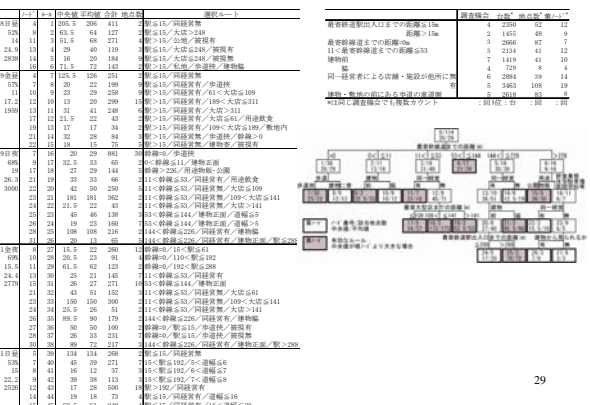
| ノード | 台数 | 中央値 | 平均値 | 合計 | 地点数 | 選択ルート |
|---|---|---|---|---|---|---|
| 8日昼 | 1 | 5 | 205.5 | 206 | 411 | 2 駅≦15／同経営無 |
| 52% | 8 | 2 | 63.5 | 64 | 127 | 2 駅≦15／大店>248 |
| 14 | 11 | 3 | 51.5 | 68 | 271 | 4 駅≦15／台他／被視有 |
| 24.9 | 13 | 4 | 29 | 40 | 119 | 3 駅≦15／大店≦248／被視有 |
| 2838 | 14 | 5 | 16 | 20 | 184 | 9 駅≦15／大店≦248／被視無 |
| | 16 | 6 | 71.5 | 72 | 143 | 2 駅>15／私他／歩道棟／被視無 |
| 9金昼 | 4 | 7 | 125.5 | 126 | 251 | 2 駅≦15／同経営無 |
| 57% | 7 | 8 | 20 | 22 | 199 | 9 駅≦15／同経営有／歩道接 |
| 11 | 10 | 9 | 23 | 29 | 258 | 9 駅>15／同経営有／61＜大店≦109 |
| 17.2 | 12 | 10 | 13 | 20 | 299 | 15 駅>15／同経営有／189＜大店≦311 |
| 1959 | 13 | 11 | 31 | 41 | 248 | 6 駅>15／大店>311 |
| | 17 | 12 | 21.5 | 22 | 43 | 2 駅>15／同経営有／大店≦61／用途教育 |
| | 19 | 13 | 17 | 17 | 34 | 2 駅>15／同経営有／109＜大店≦189／敷地内 |
| | 21 | 14 | 32 | 28 | 84 | 3 駅>15／同経営無／歩道接／幹線>0 |
| | 22 | 15 | 18 | 15 | 75 | 5 駅>15／同経営無／被視無／被視有 |
| 9日夜 | 7 | 16 | 20 | 29 | 881 | 30 幹線=0／歩道接 |
| 68% | 9 | 17 | 32.5 | 33 | 65 | 2 0＜幹線≦11／棟物正面 |
| 19 | 17 | 18 | 27 | 29 | 144 | 5 幹線>226／用途物販・公園 |
| 26.3 | 19 | 19 | 33 | 33 | 66 | 2 11＜幹線≦53／同経営有／用途飲食 |
| 3000 | 22 | 20 | 42 | 50 | 250 | 5 11＜幹線≦53／同経営無／大店≦109 |
| | 23 | 21 | 181 | 181 | 362 | 2 11＜幹線≦53／同経営無／109＜大店≦141 |
| | 24 | 22 | 21.5 | 22 | 43 | 2 11＜幹線≦53／同経営無／大店>141 |
| | 25 | 23 | 45 | 46 | 138 | 3 53＜幹線≦144／棟物正面／道幅≦5 |
| | 26 | 24 | 19 | 23 | 160 | 7 53＜幹線≦144／棟物正面／道幅>5 |
| | 28 | 25 | 108 | 108 | 216 | 2 144＜幹線≦226／同経営有／棟物偏 |
| | 31 | 26 | 20 | 13 | 65 | 5 144＜幹線≦226／同経営無／棟物正面／駅>288 |
| 1金夜 | 9 | 27 | 15.5 | 22 | 260 | 12 幹線=0／15＜駅≦61 |
| 69% | 10 | 28 | 20.5 | 23 | 91 | 4 幹線=0／110＜駅≦192 |
| 15.5 | 11 | 29 | 61.5 | 62 | 123 | 2 幹線=0／192＜駅≦288 |
| 24.4 | 13 | 30 | 25 | 21 | 145 | 7 11＜幹線≦53／棟物偏 |
| 2779 | 15 | 31 | 26 | 27 | 271 | 10 53＜幹線≦144／棟物正面 |
| | 21 | 32 | 43 | 51 | 152 | 3 11＜幹線≦53／同経営無／大店≦61 |
| | 22 | 33 | 150 | 150 | 300 | 2 11＜幹線≦53／同経営無／大店≦109 |
| | 24 | 34 | 25.5 | 26 | 51 | 2 11＜幹線≦53／同経営無／大店>141 |
| | 25 | 35 | 89.5 | 90 | 179 | 2 144＜幹線≦226／同経営有／棟物偏 |
| | 27 | 36 | 50 | 50 | 100 | 2 幹線=0／駅≦15／歩道桟／被視有 |
| | 28 | 37 | 26 | 33 | 231 | 7 幹線=0／駅≦15／歩道接／被視無 |
| | 30 | 38 | 89 | 72 | 217 | 3 144＜幹線≦226／同経営無／棟物正面／駅>288 |
| 1日昼 | 5 | 39 | 134 | 134 | 268 | 2 駅≦15／同経営無 |
| 53% | 7 | 40 | 45 | 39 | 271 | 7 15＜駅≦192／5＜道幅≦6 |
| 15 | 8 | 41 | 16 | 12 | 37 | 3 15＜駅≦192／6＜道幅≦7 |
| 22.2 | 9 | 42 | 39 | 38 | 113 | 3 15＜駅≦192／7＜道幅≦8 |
| 2526 | 12 | 43 | 17 | 28 | 500 | 18 駅>192／同経営有 |
| | 14 | 44 | 19 | 18 | 73 | 4 駅≦15／同経営有／道幅≦16 |

| | 調査機会 | 台数 | 地点数 | 葉ノード |
|---|---|---|---|---|
| 最寄鉄道駅出入口までの距離≦15m | 1 | 2350 | 52 | 12 |
| 距離>15m | 2 | 1455 | 48 | 9 |
| 最寄幹線道までの距離=0m | 3 | 2666 | 87 | 7 |
| 11<最寄幹線道までの距離≦53 | 4 | 2134 | 41 | 12 |
| 建物前 | 5 | 1419 | 41 | 10 |
| 脇 | 6 | 729 | 8 | 4 |
| 同一経営者による店舗・施設が他所に無 | 6 | 2884 | 39 | 14 |
| 有 | 5 | 3463 | 108 | 19 |
| 建物・敷地の前にある歩道の車道側 | | 2618 | 83 | 8 |

*は同じ調査機会でも複数カウント　: 回 | 台 : 回 : 回

ノード 番号：該当地点数
平均値 台数
分岐ルール
※被視：鉄道駅からの視認性

29